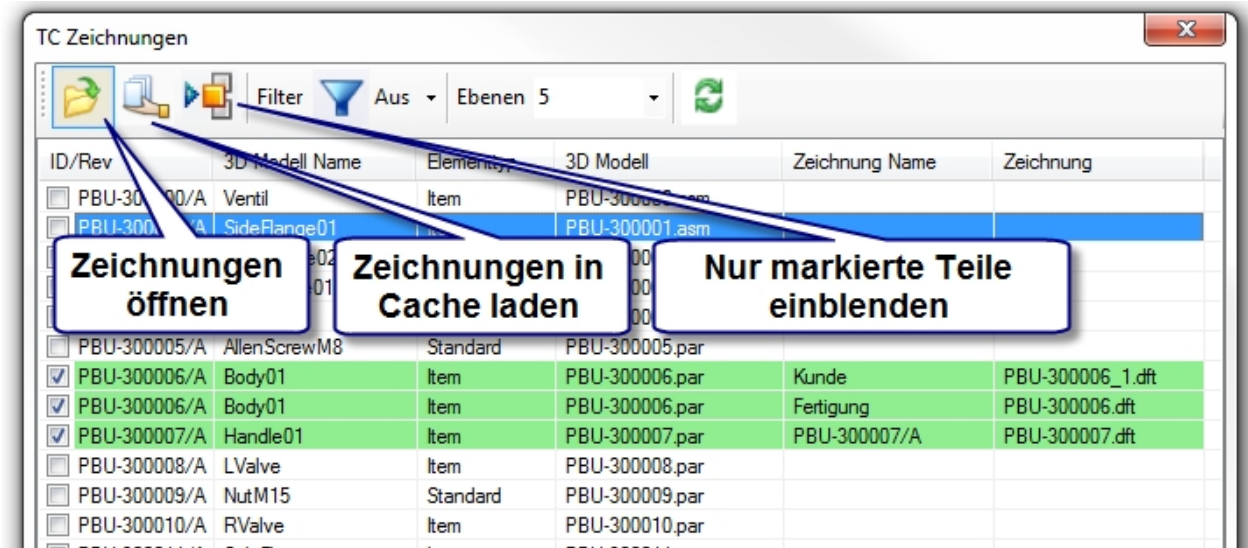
TC Zeichnungen

Filter Aus Ebenen 5

| ID/Rev | 3D Modell Name | Elementtyp | 3D Modell | Zeichnung Name | Zeichnung |
|---|---|---|---|---|---|
| PBU-300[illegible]0/A | Ventil | Item | PBU-300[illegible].asm | | |
| PBU-300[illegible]/A | SideFlange01 | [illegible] | PBU-300001.asm | | |
| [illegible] | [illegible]e02 | | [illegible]00 | | |
| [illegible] | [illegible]01 | | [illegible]00 | | |
| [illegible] | | | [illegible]00 | | |
| PBU-300005/A | AllenScrewM8 | Standard | PBU-300005.par | | |
| PBU-300006/A | Body01 | Item | PBU-300006.par | Kunde | PBU-300006_1.dft |
| PBU-300006/A | Body01 | Item | PBU-300006.par | Fertigung | PBU-300006.dft |
| PBU-300007/A | Handle01 | Item | PBU-300007.par | PBU-300007/A | PBU-300007.dft |
| PBU-300008/A | LValve | Item | PBU-300008.par | | |
| PBU-300009/A | NutM15 | Standard | PBU-300009.par | | |
| PBU-300010/A | RValve | Item | PBU-300010.par | | |

Zeichnungen öffnen

Zeichnungen in Cache laden

Nur markierte Teile einblenden